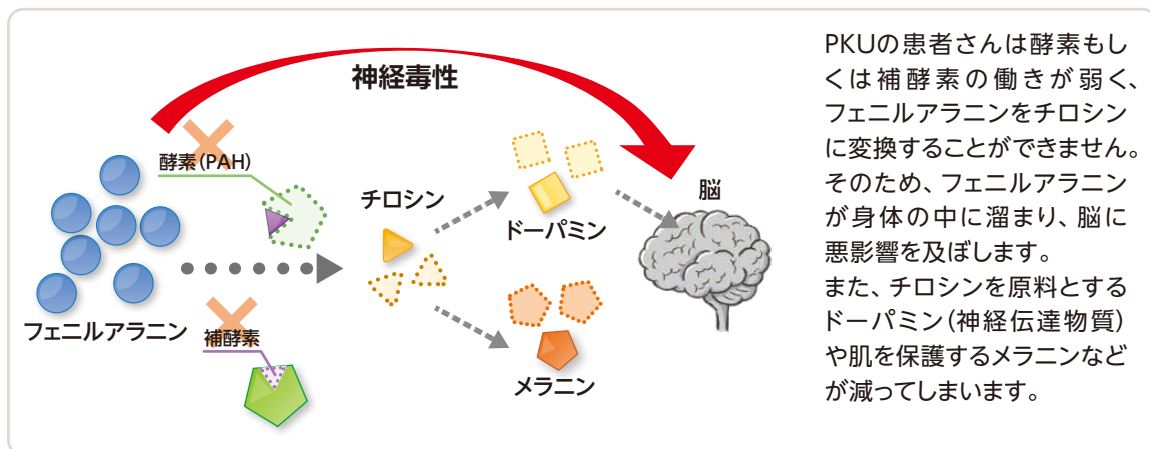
神経毒性

酵素(PAH)

チロシン

ドーパミン

脳

フェニルアラニン

補酵素

メラニン

PKUの患者さんは酵素もしくは補酵素の働きが弱く、フェニルアラニンをチロシンに変換することができません。そのため、フェニルアラニンが身体の中に溜まり、脳に悪影響を及ぼします。
また、チロシンを原料とするドーパミン(神経伝達物質)や肌を保護するメラニンなどが減ってしまいます。